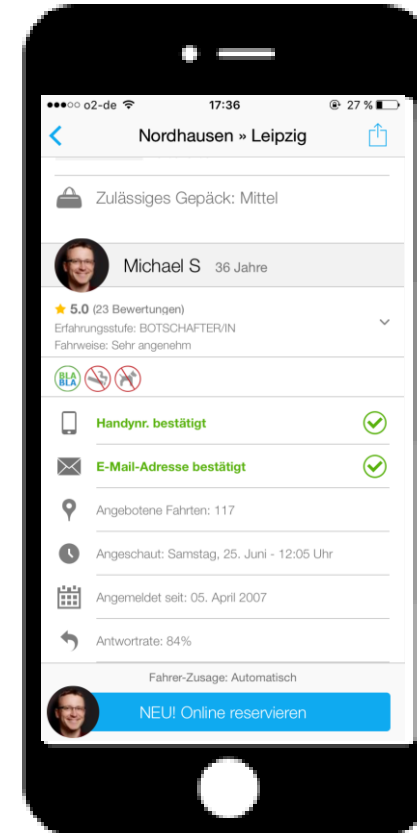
●●●○○ o2-de 17:36 27 %

Nordhausen » Leipzig

Zulässiges Gepäck: Mittel

Michael S 36 Jahre

★ 5.0 (23 Bewertungen)
Erfahrungsstufe: BOTSCHAFTER/IN
Fahrweise: Sehr angenehm

BLA BLA

Handynr. bestätigt

E-Mail-Adresse bestätigt

Angebotene Fahrten: 117

Angeschaut: Samstag, 25. Juni - 12:05 Uhr

Angemeldet seit: 05. April 2007

Antwortrate: 84%

Fahrer-Zusage: Automatisch

NEU! Online reservieren